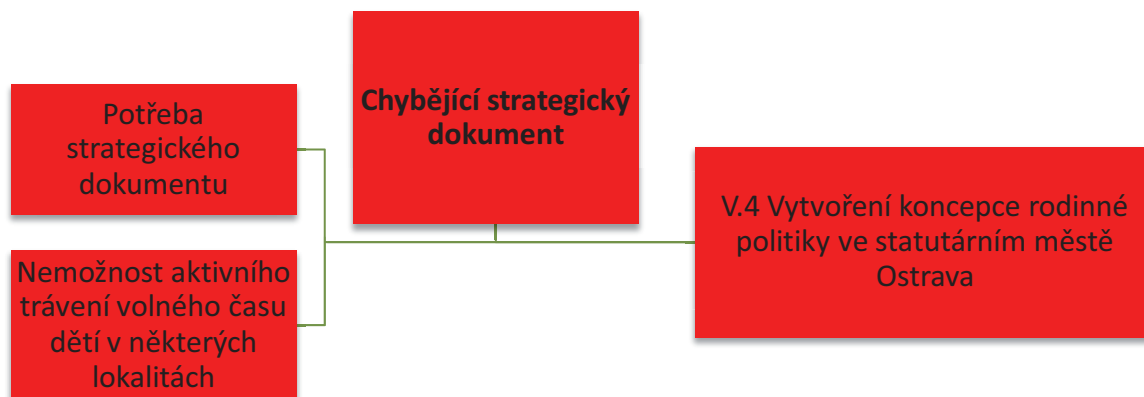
Chybějící strategický dokument

Potřeba strategického dokumentu

Nemožnost aktivního trávení volného času dětí v některých lokalitách

V.4 Vytvoření koncepce rodinné politiky ve statutárním městě Ostrava